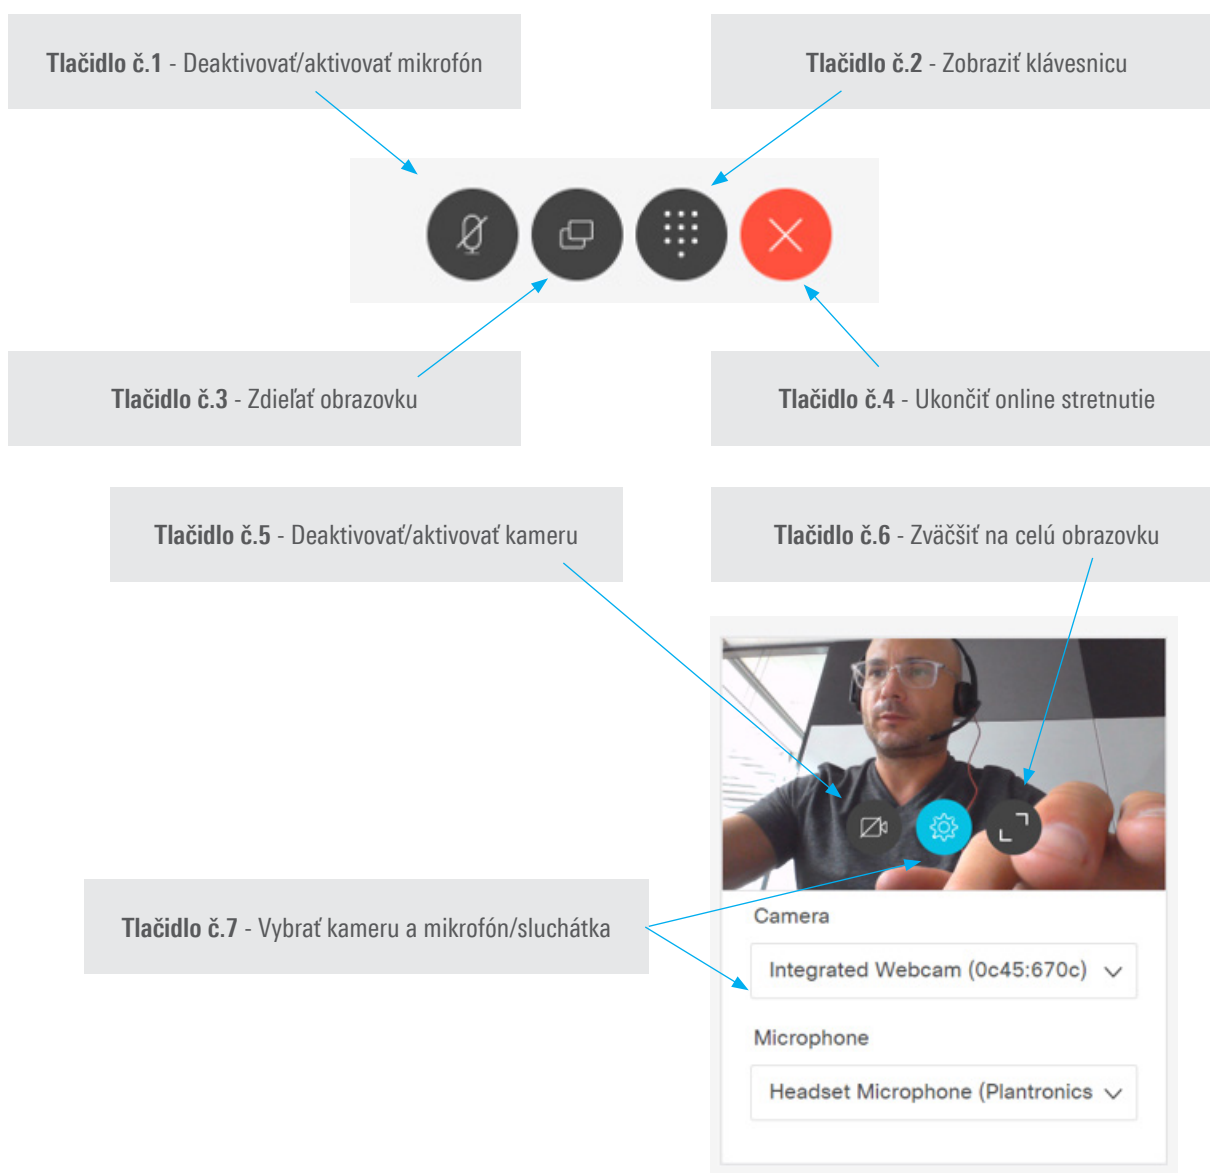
Tlačidlo č.1 - Deaktivovať/aktivovať mikrofón

Tlačidlo č.2 - Zobraziť klávesnicu

Tlačidlo č.3 - Zdieľať obrazovku

Tlačidlo č.4 - Ukončiť online stretnutie

Tlačidlo č.5 - Deaktivovať/aktivovať kameru

Tlačidlo č.6 - Zväčšiť na celú obrazovku

Tlačidlo č.7 - Vybrať kameru a mikrofón/sluchátka

Camera

Integrated Webcam (0c45:670c)

Microphone

Headset Microphone (Plantronics